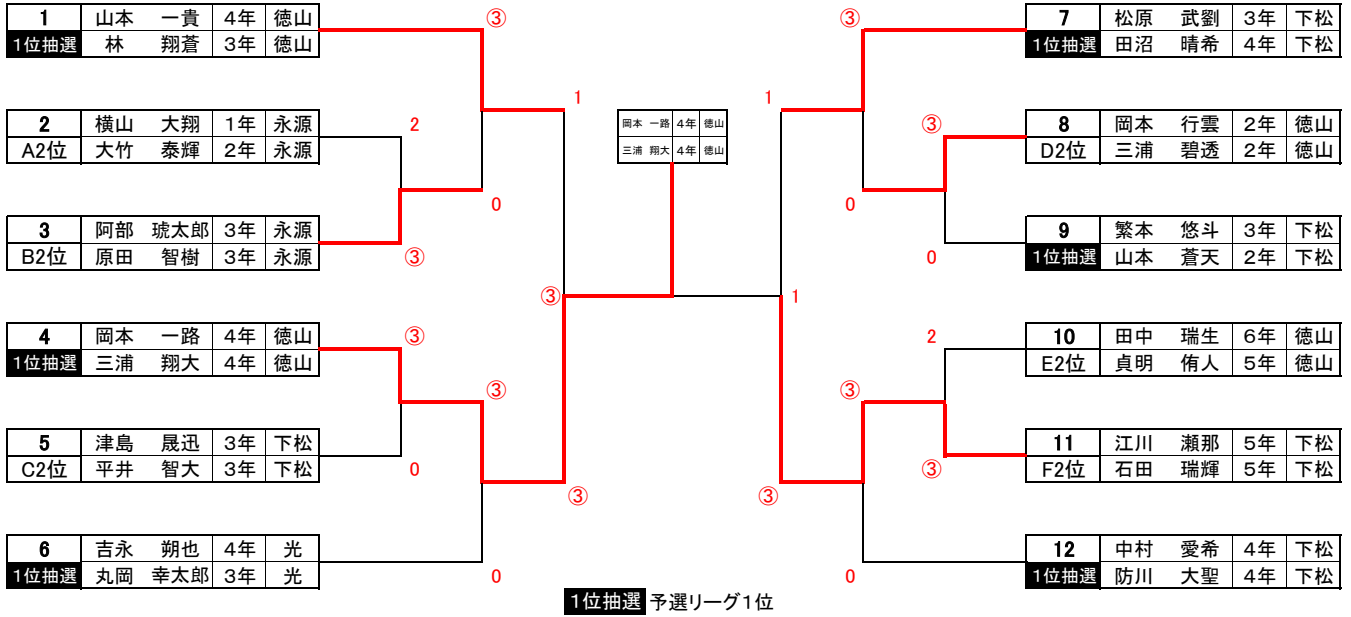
| 1 | 山本　一貴 | 4年 | 徳山 |
|---|---|---|---|
| 1位抽選 | 林　翔蒼 | 3年 | 徳山 |

| 2 | 横山　大翔 | 1年 | 永源 |
|---|---|---|---|
| A2位 | 大竹　泰輝 | 2年 | 永源 |

| 3 | 阿部　琥太郎 | 3年 | 永源 |
|---|---|---|---|
| B2位 | 原田　智樹 | 3年 | 永源 |

| 4 | 岡本　一路 | 4年 | 徳山 |
|---|---|---|---|
| 1位抽選 | 三浦　翔大 | 4年 | 徳山 |

| 5 | 津島　晟迅 | 3年 | 下松 |
|---|---|---|---|
| C2位 | 平井　智大 | 3年 | 下松 |

| 6 | 吉永　朔也 | 4年 | 光 |
|---|---|---|---|
| 1位抽選 | 丸岡　幸太郎 | 3年 | 光 |

③ 2 0 ③ ③ ③ 0 0 1 0 ③ ③

| 岡本　一路 | 4年 | 徳山 |
|---|---|---|
| 三浦　翔大 | 4年 | 徳山 |

③ 1 ③ 0 0 1 2 ③ ③ ③ 0

| 7 | 松原　武劉 | 3年 | 下松 |
|---|---|---|---|
| 1位抽選 | 田沼　晴希 | 4年 | 下松 |

| 8 | 岡本　行雲 | 2年 | 徳山 |
|---|---|---|---|
| D2位 | 三浦　碧透 | 2年 | 徳山 |

| 9 | 繁本　悠斗 | 3年 | 下松 |
|---|---|---|---|
| 1位抽選 | 山本　蒼天 | 2年 | 下松 |

| 10 | 田中　瑞生 | 6年 | 徳山 |
|---|---|---|---|
| E2位 | 貞明　侑人 | 5年 | 徳山 |

| 11 | 江川　瀬那 | 5年 | 下松 |
|---|---|---|---|
| F2位 | 石田　瑞輝 | 5年 | 下松 |

| 12 | 中村　愛希 | 4年 | 下松 |
|---|---|---|---|
| 1位抽選 | 防川　大聖 | 4年 | 下松 |

1位抽選 予選リーグ1位